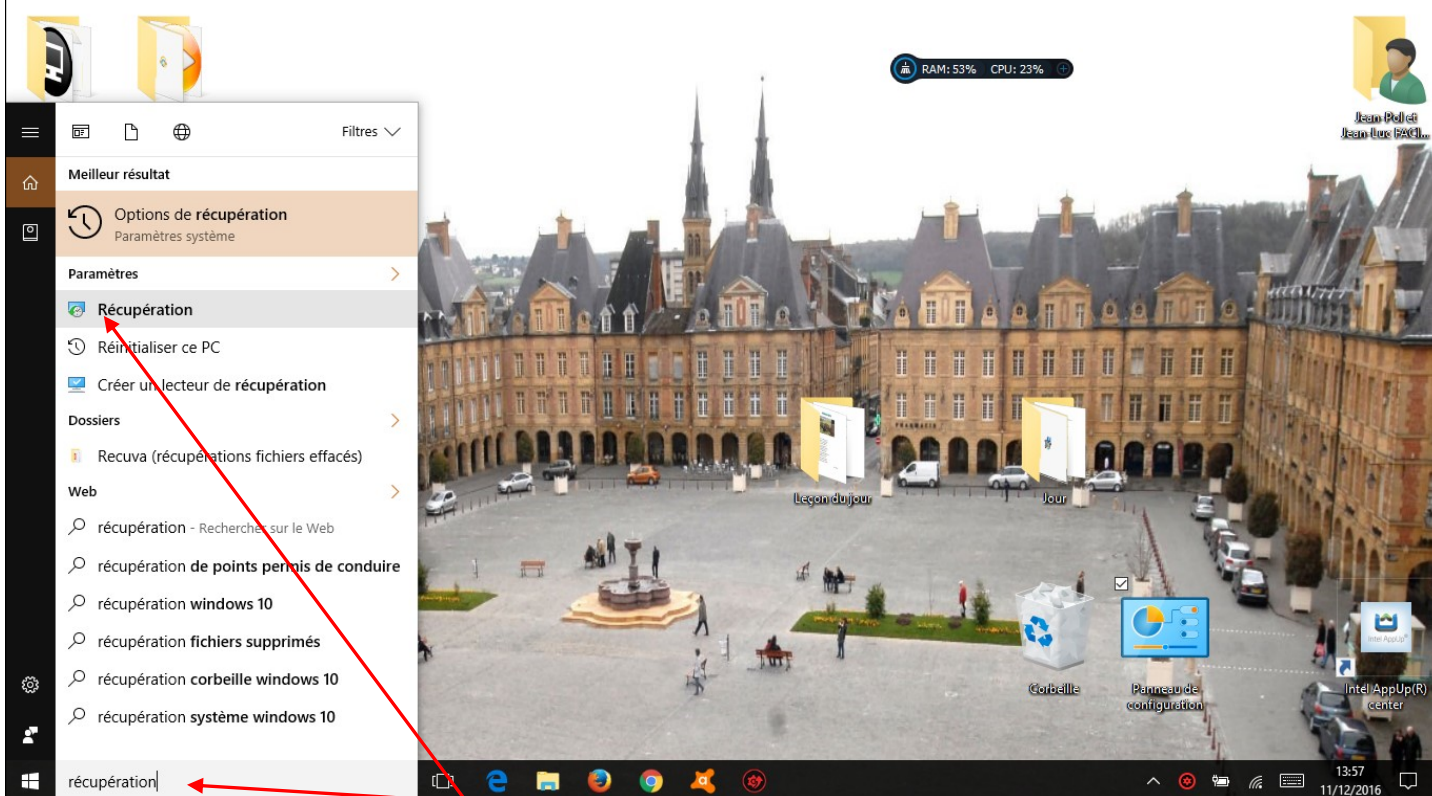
RAM: 53%   CPU: 23%

Jean Poll et Jean Luc FACI...

Filtres

Meilleur résultat

Options de récupération
Paramètres système

Paramètres

Récupération

Réinitialiser ce PC

Créer un lecteur de récupération

Dossiers

Recuva (récupérations fichiers effacés)

Web

récupération - Rechercher sur le Web

récupération de points permis de conduire

récupération windows 10

récupération fichiers supprimés

récupération corbeille windows 10

récupération système windows 10

récupération

Leçon du jour

Jour

Corbeille

Panneau de configuration

Intel AppUp(R) center

13:57
11/12/2016